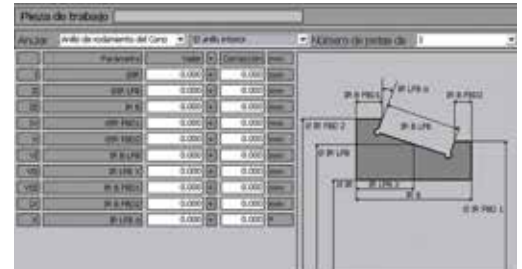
Pieza de trabajo

Anular: Anillo de rodamiento del Cono | El anillo interior | Número de pistas de: 1

| | Parámetro | Valor | | Corrección | Unid. |
|---|---|---|---|---|---|
| I | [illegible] | 0.000 | | 0.000 | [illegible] |
| II | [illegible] | 0.000 | | 0.000 | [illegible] |
| III | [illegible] | 0.000 | | 0.000 | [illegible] |
| IV | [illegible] | 0.000 | | 0.000 | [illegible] |
| V | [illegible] | 0.000 | | 0.000 | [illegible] |
| VI | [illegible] | 0.000 | | 0.000 | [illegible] |
| VII | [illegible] | 0.000 | | 0.000 | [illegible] |
| VIII | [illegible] | 0.000 | | 0.000 | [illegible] |
| IX | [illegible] | 0.000 | | 0.000 | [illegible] |
| X | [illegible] | 0.000 | | 0.000 | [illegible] |

IR B PBD1
IR LFB A
IR B PBD2
Ø IR PBD 2
IR B LFB
Ø IR LFB
IR B LFB 1
IR B
Ø IR PBD 1